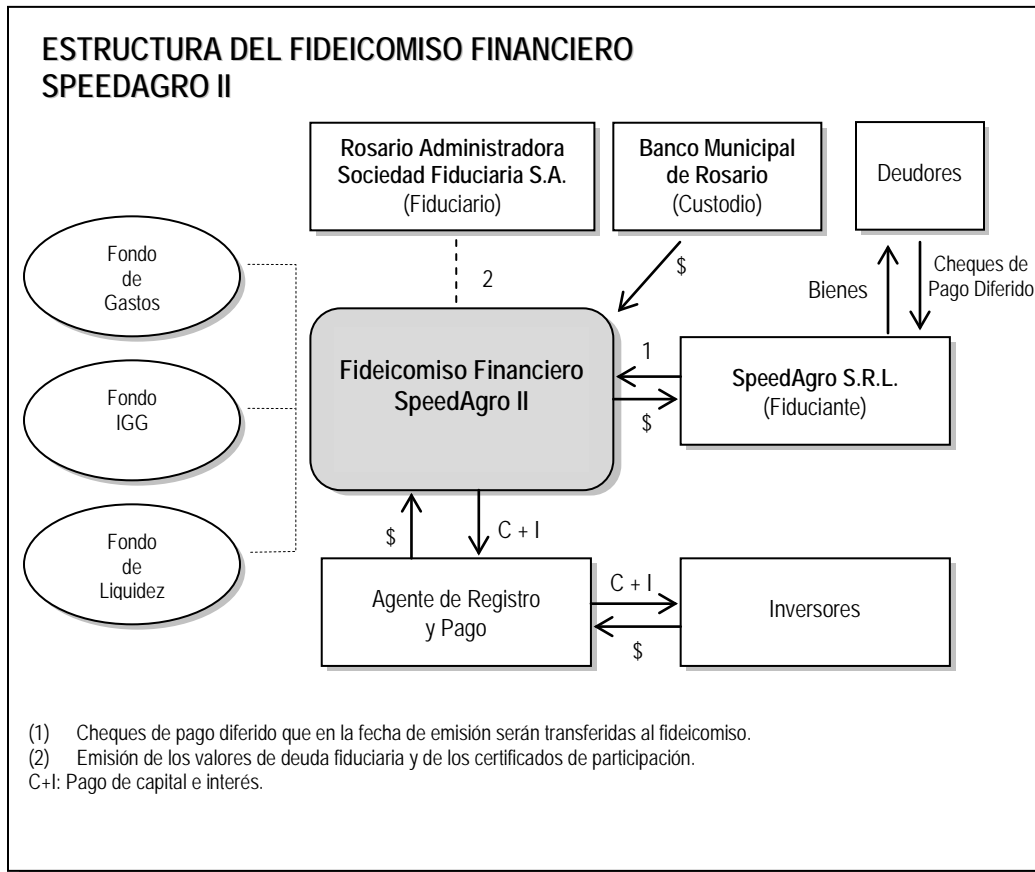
ESTRUCTURA DEL FIDEICOMISO FINANCIERO SPEEDAGRO II

Rosario Administradora Sociedad Fiduciaria S.A. (Fiduciario)

Banco Municipal de Rosario (Custodio)

Deudores

Fondo de Gastos

2

$

Bienes

Cheques de Pago Diferido

Fideicomiso Financiero SpeedAgro II

1

SpeedAgro S.R.L. (Fiduciante)

$

Fondo IGG

$

C + I

Fondo de Liquidez

Agente de Registro y Pago

C + I

Inversores

$

(1) Cheques de pago diferido que en la fecha de emisión serán transferidas al fideicomiso.
(2) Emisión de los valores de deuda fiduciaria y de los certificados de participación.
C+I: Pago de capital e interés.